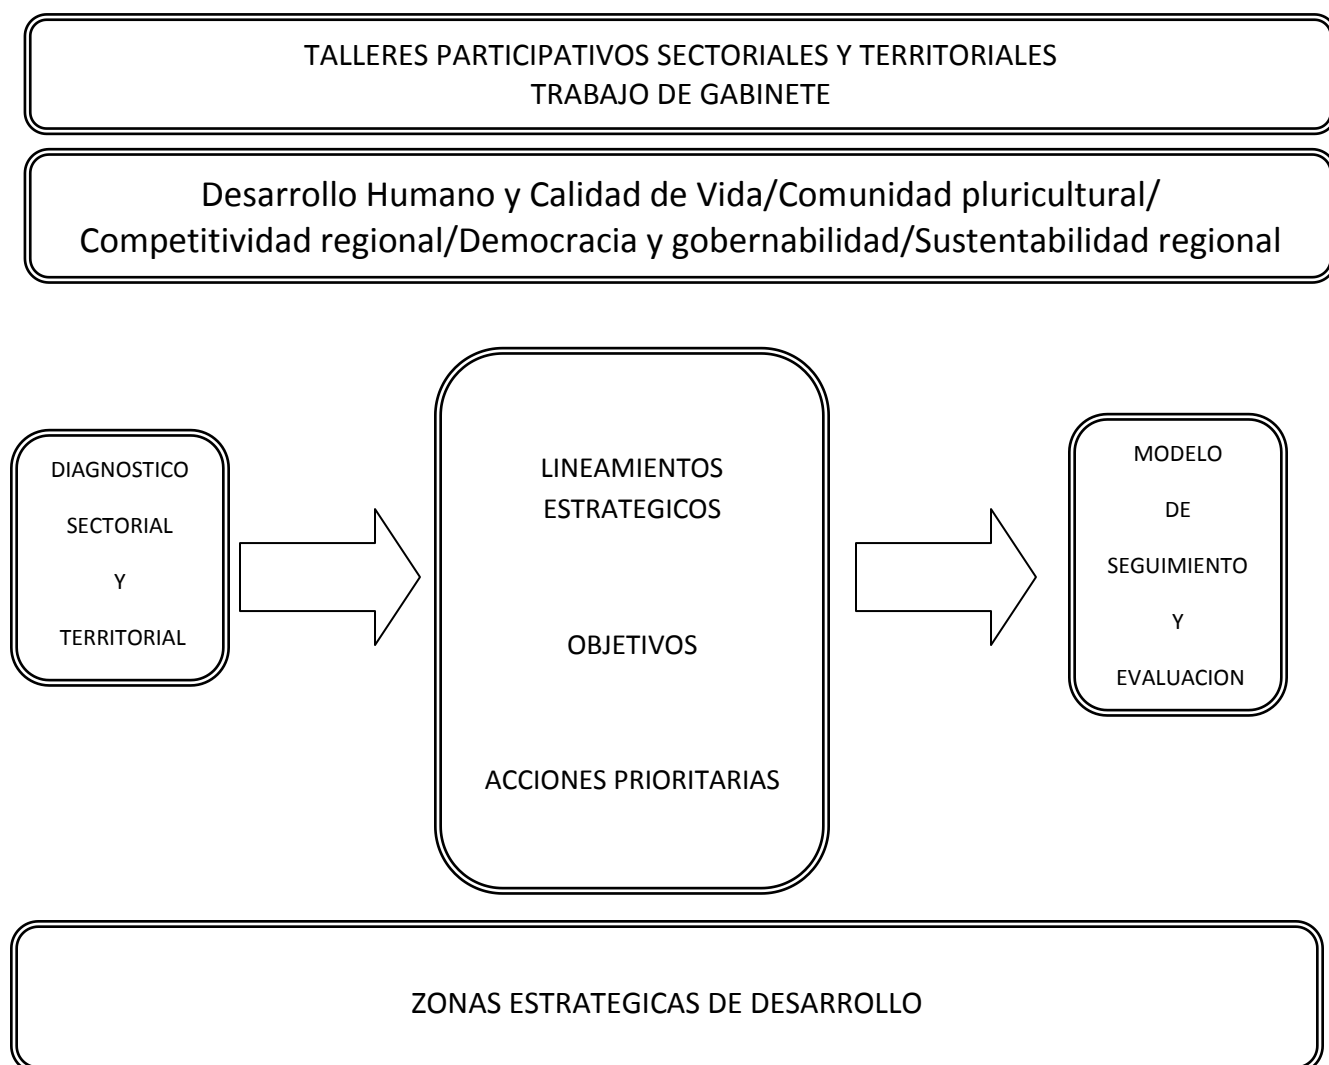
TALLERES PARTICIPATIVOS SECTORIALES Y TERRITORIALES
TRABAJO DE GABINETE

Desarrollo Humano y Calidad de Vida/Comunidad pluricultural/ Competitividad regional/Democracia y gobernabilidad/Sustentabilidad regional

DIAGNOSTICO
SECTORIAL
Y
TERRITORIAL

LINEAMIENTOS
ESTRATEGICOS

OBJETIVOS

ACCIONES PRIORITARIAS

MODELO
DE
SEGUIMIENTO
Y
EVALUACION

ZONAS ESTRATEGICAS DE DESARROLLO